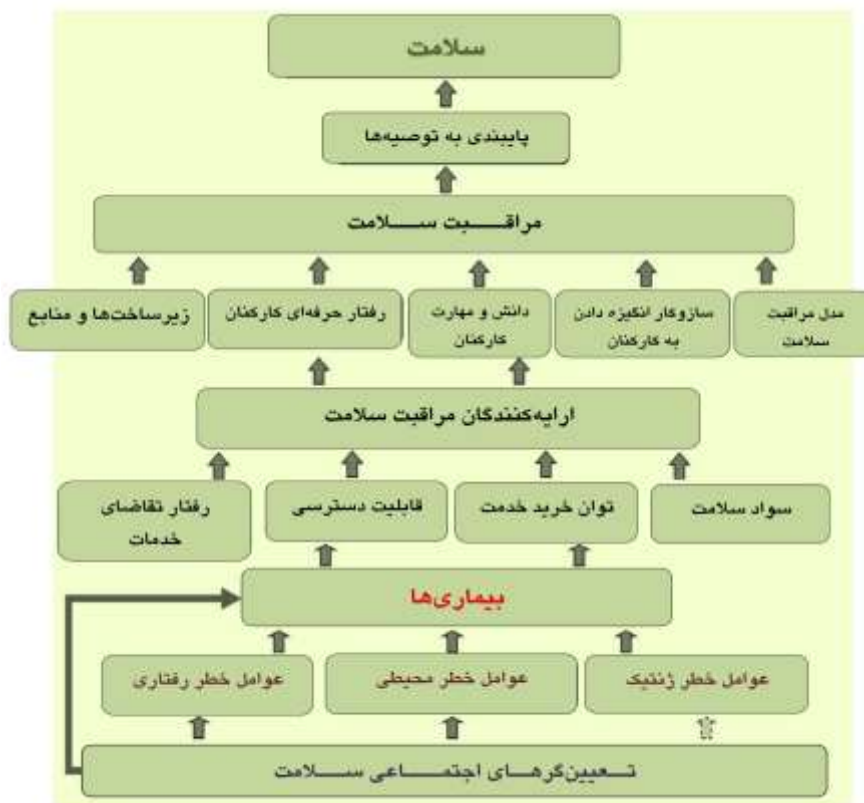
سلامت

پایبندی به توصیه‌ها

مراقـــبت ســـلامت

زیرساخت‌ها و منابع

رفتار حرفه‌ای کارکنان

دانش و مهارت کارکنان

سازوکار انگیزه دادن به کارکنان

مدل مراقبت سلامت

ارایه‌کنندگان مراقبت سلامت

رفتار تقاضای خدمات

قابلیت دسترسی

توان خرید خدمت

سواد سلامت

بیماری‌ها

عوامل خطر رفتاری

عوامل خطر محیطی

عوامل خطر ژنتیک

تـعیین‌گرهـای اجتمـاعی ســلامت